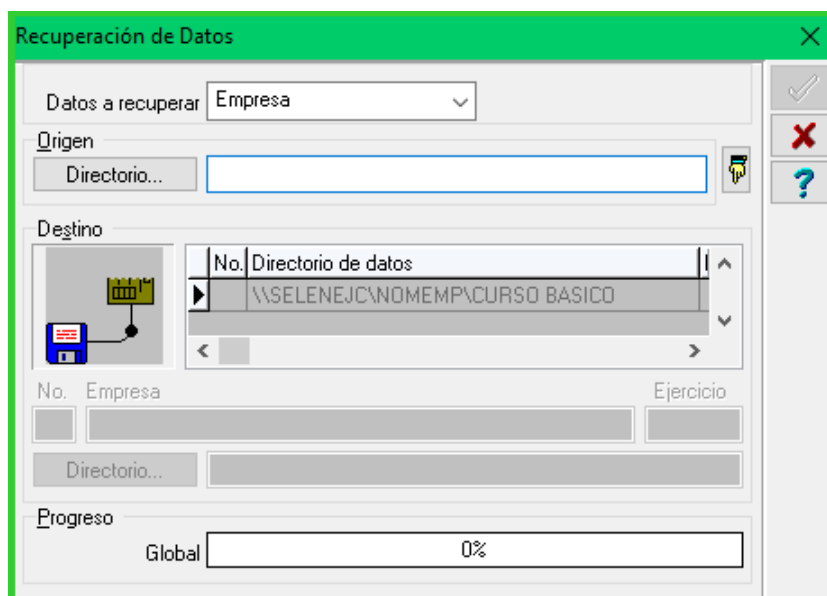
Recuperación de Datos

Datos a recuperar Empresa

Origen

Directorio...

Destino

| No. | Directorio de datos |
|---|---|
| | \\SELENEJC\NOMEMP\CURSO BASICO |

No. Empresa Ejercicio

Directorio...

Progreso

Global 0%